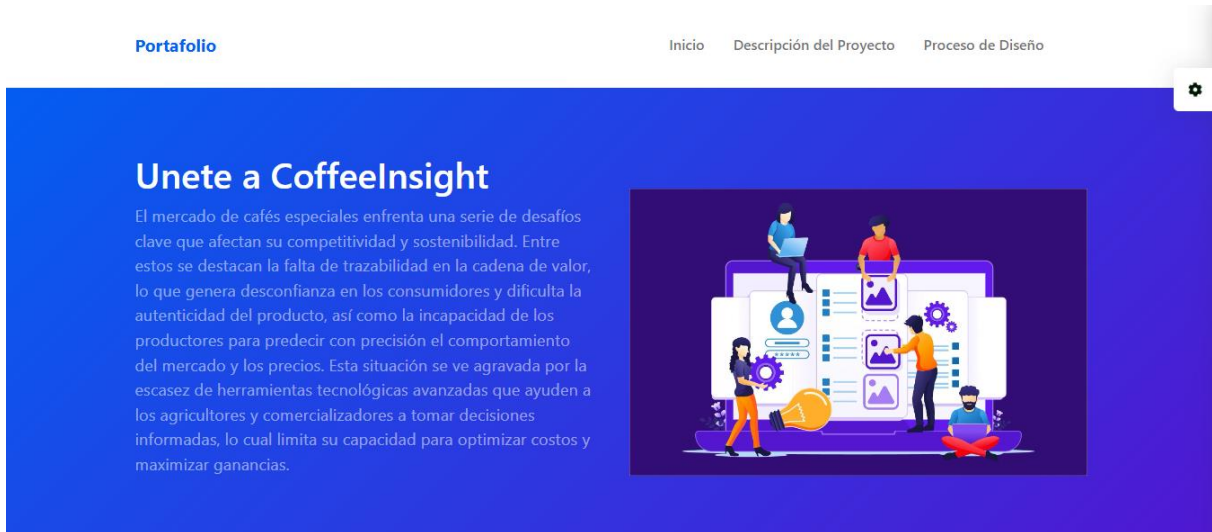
Portafolio

Inicio Descripción del Proyecto Proceso de Diseño

Unete a CoffeeInsight

El mercado de cafés especiales enfrenta una serie de desafíos clave que afectan su competitividad y sostenibilidad. Entre estos se destacan la falta de trazabilidad en la cadena de valor, lo que genera desconfianza en los consumidores y dificulta la autenticidad del producto, así como la incapacidad de los productores para predecir con precisión el comportamiento del mercado y los precios. Esta situación se ve agravada por la escasez de herramientas tecnológicas avanzadas que ayuden a los agricultores y comercializadores a tomar decisiones informadas, lo cual limita su capacidad para optimizar costos y maximizar ganancias.